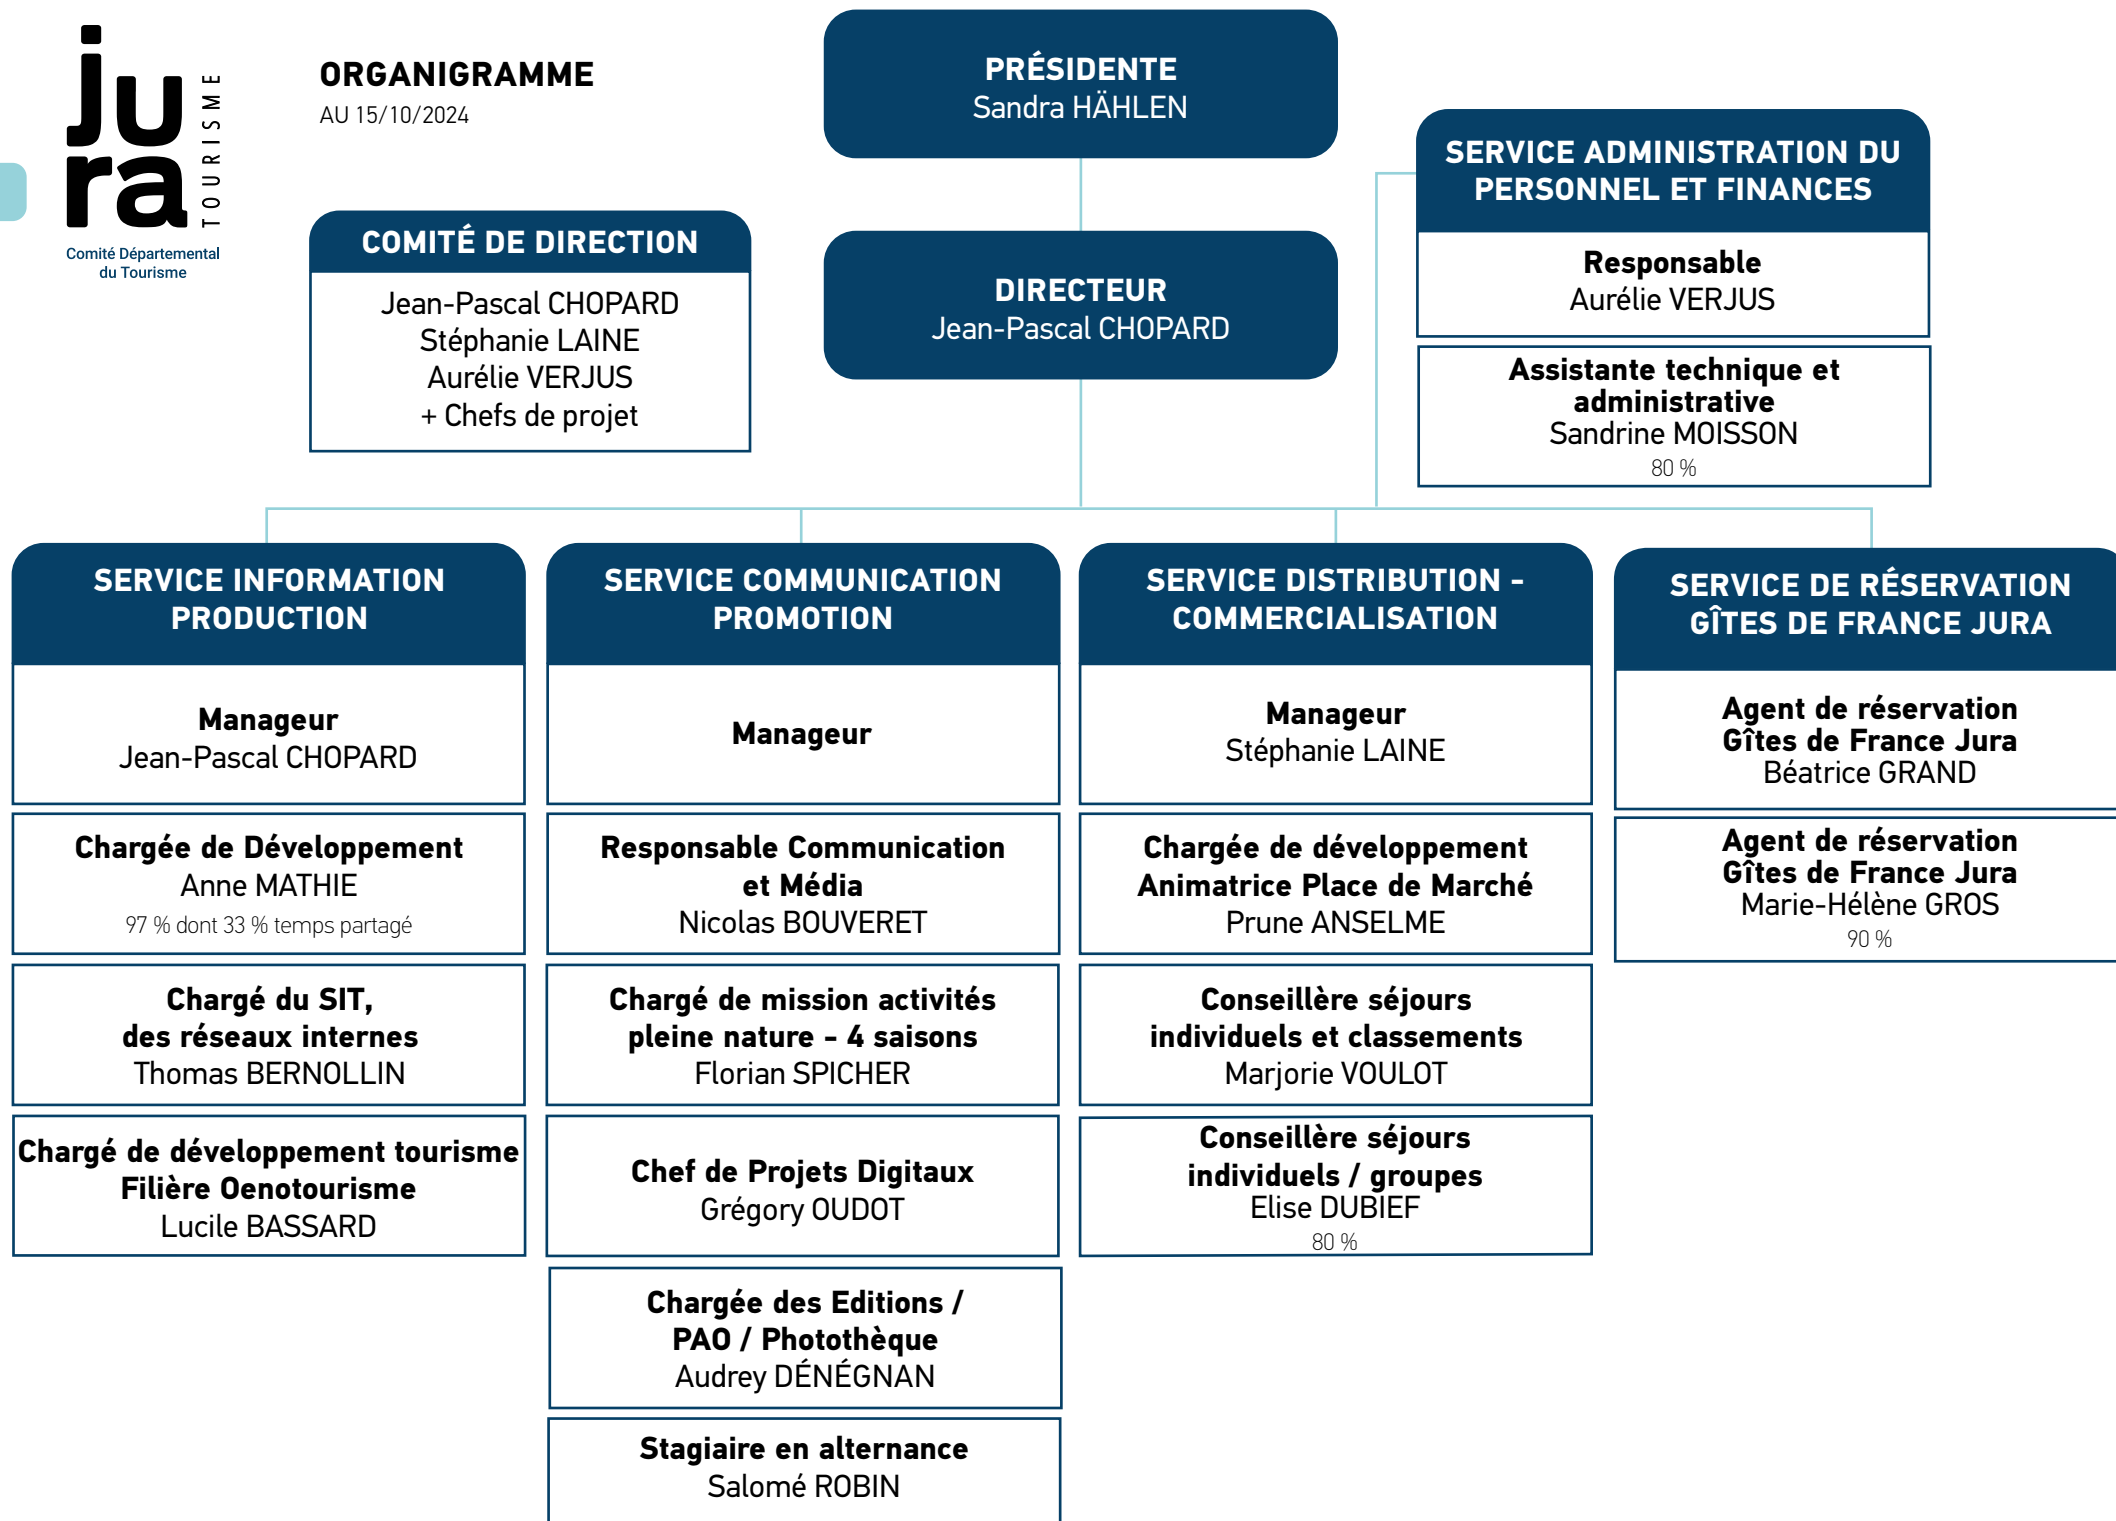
jura TOURISME
Comité Départemental du Tourisme

ORGANIGRAMME
AU 15/10/2024

PRÉSIDENTE
Sandra HÄHLEN

COMITÉ DE DIRECTION
Jean-Pascal CHOPARD
Stéphanie LAINE
Aurélie VERJUS
+ Chefs de projet

DIRECTEUR
Jean-Pascal CHOPARD

SERVICE ADMINISTRATION DU PERSONNEL ET FINANCES
Responsable
Aurélie VERJUS

Assistante technique et administrative
Sandrine MOISSON
80 %

SERVICE INFORMATION PRODUCTION
Manageur
Jean-Pascal CHOPARD

Chargée de Développement
Anne MATHIE
97 % dont 33 % temps partagé

Chargé du SIT, des réseaux internes
Thomas BERNOLLIN

Chargé de développement tourisme Filière Oenotourisme
Lucile BASSARD

SERVICE COMMUNICATION PROMOTION
Manageur

Responsable Communication et Média
Nicolas BOUVERET

Chargé de mission activités pleine nature - 4 saisons
Florian SPICHER

Chef de Projets Digitaux
Grégory OUDOT

Chargée des Editions / PAO / Photothèque
Audrey DÉNÉGNAN

Stagiaire en alternance
Salomé ROBIN

SERVICE DISTRIBUTION - COMMERCIALISATION
Manageur
Stéphanie LAINE

Chargée de développement Animatrice Place de Marché
Prune ANSELME

Conseillère séjours individuels et classements
Marjorie VOULOT

Conseillère séjours individuels / groupes
Elise DUBIEF
80 %

SERVICE DE RÉSERVATION GÎTES DE FRANCE JURA
Agent de réservation Gîtes de France Jura
Béatrice GRAND

Agent de réservation Gîtes de France Jura
Marie-Hélène GROS
90 %